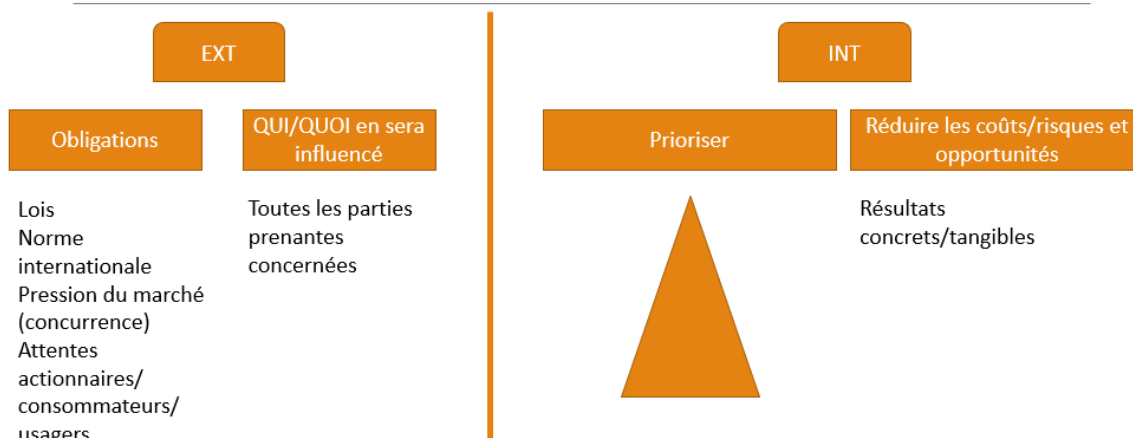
EXT

Obligations

QUI/QUOI en sera influencé

Lois
Norme internationale
Pression du marché (concurrence)
Attentes actionnaires/ consommateurs/ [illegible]

Toutes les parties prenantes concernées

INT

Prioriser

Réduire les coûts/risques et opportunités

Résultats concrets/tangibles